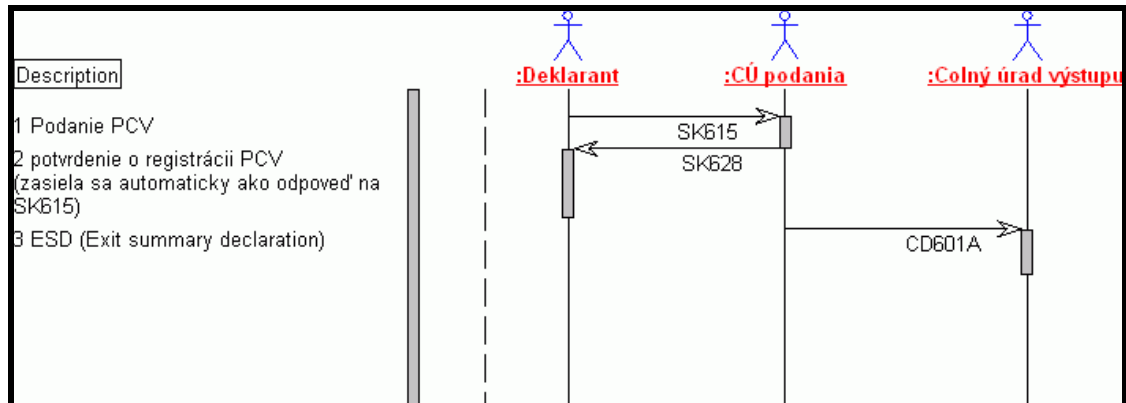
Description

:Deklarant

:CÚ podania

:Colný úrad výstupu

1 Podanie PCV

2 potvrdenie o registrácii PCV (zasiela sa automaticky ako odpoveď na SK615)

3 ESD (Exit summary declaration)

SK615

SK628

CD601A